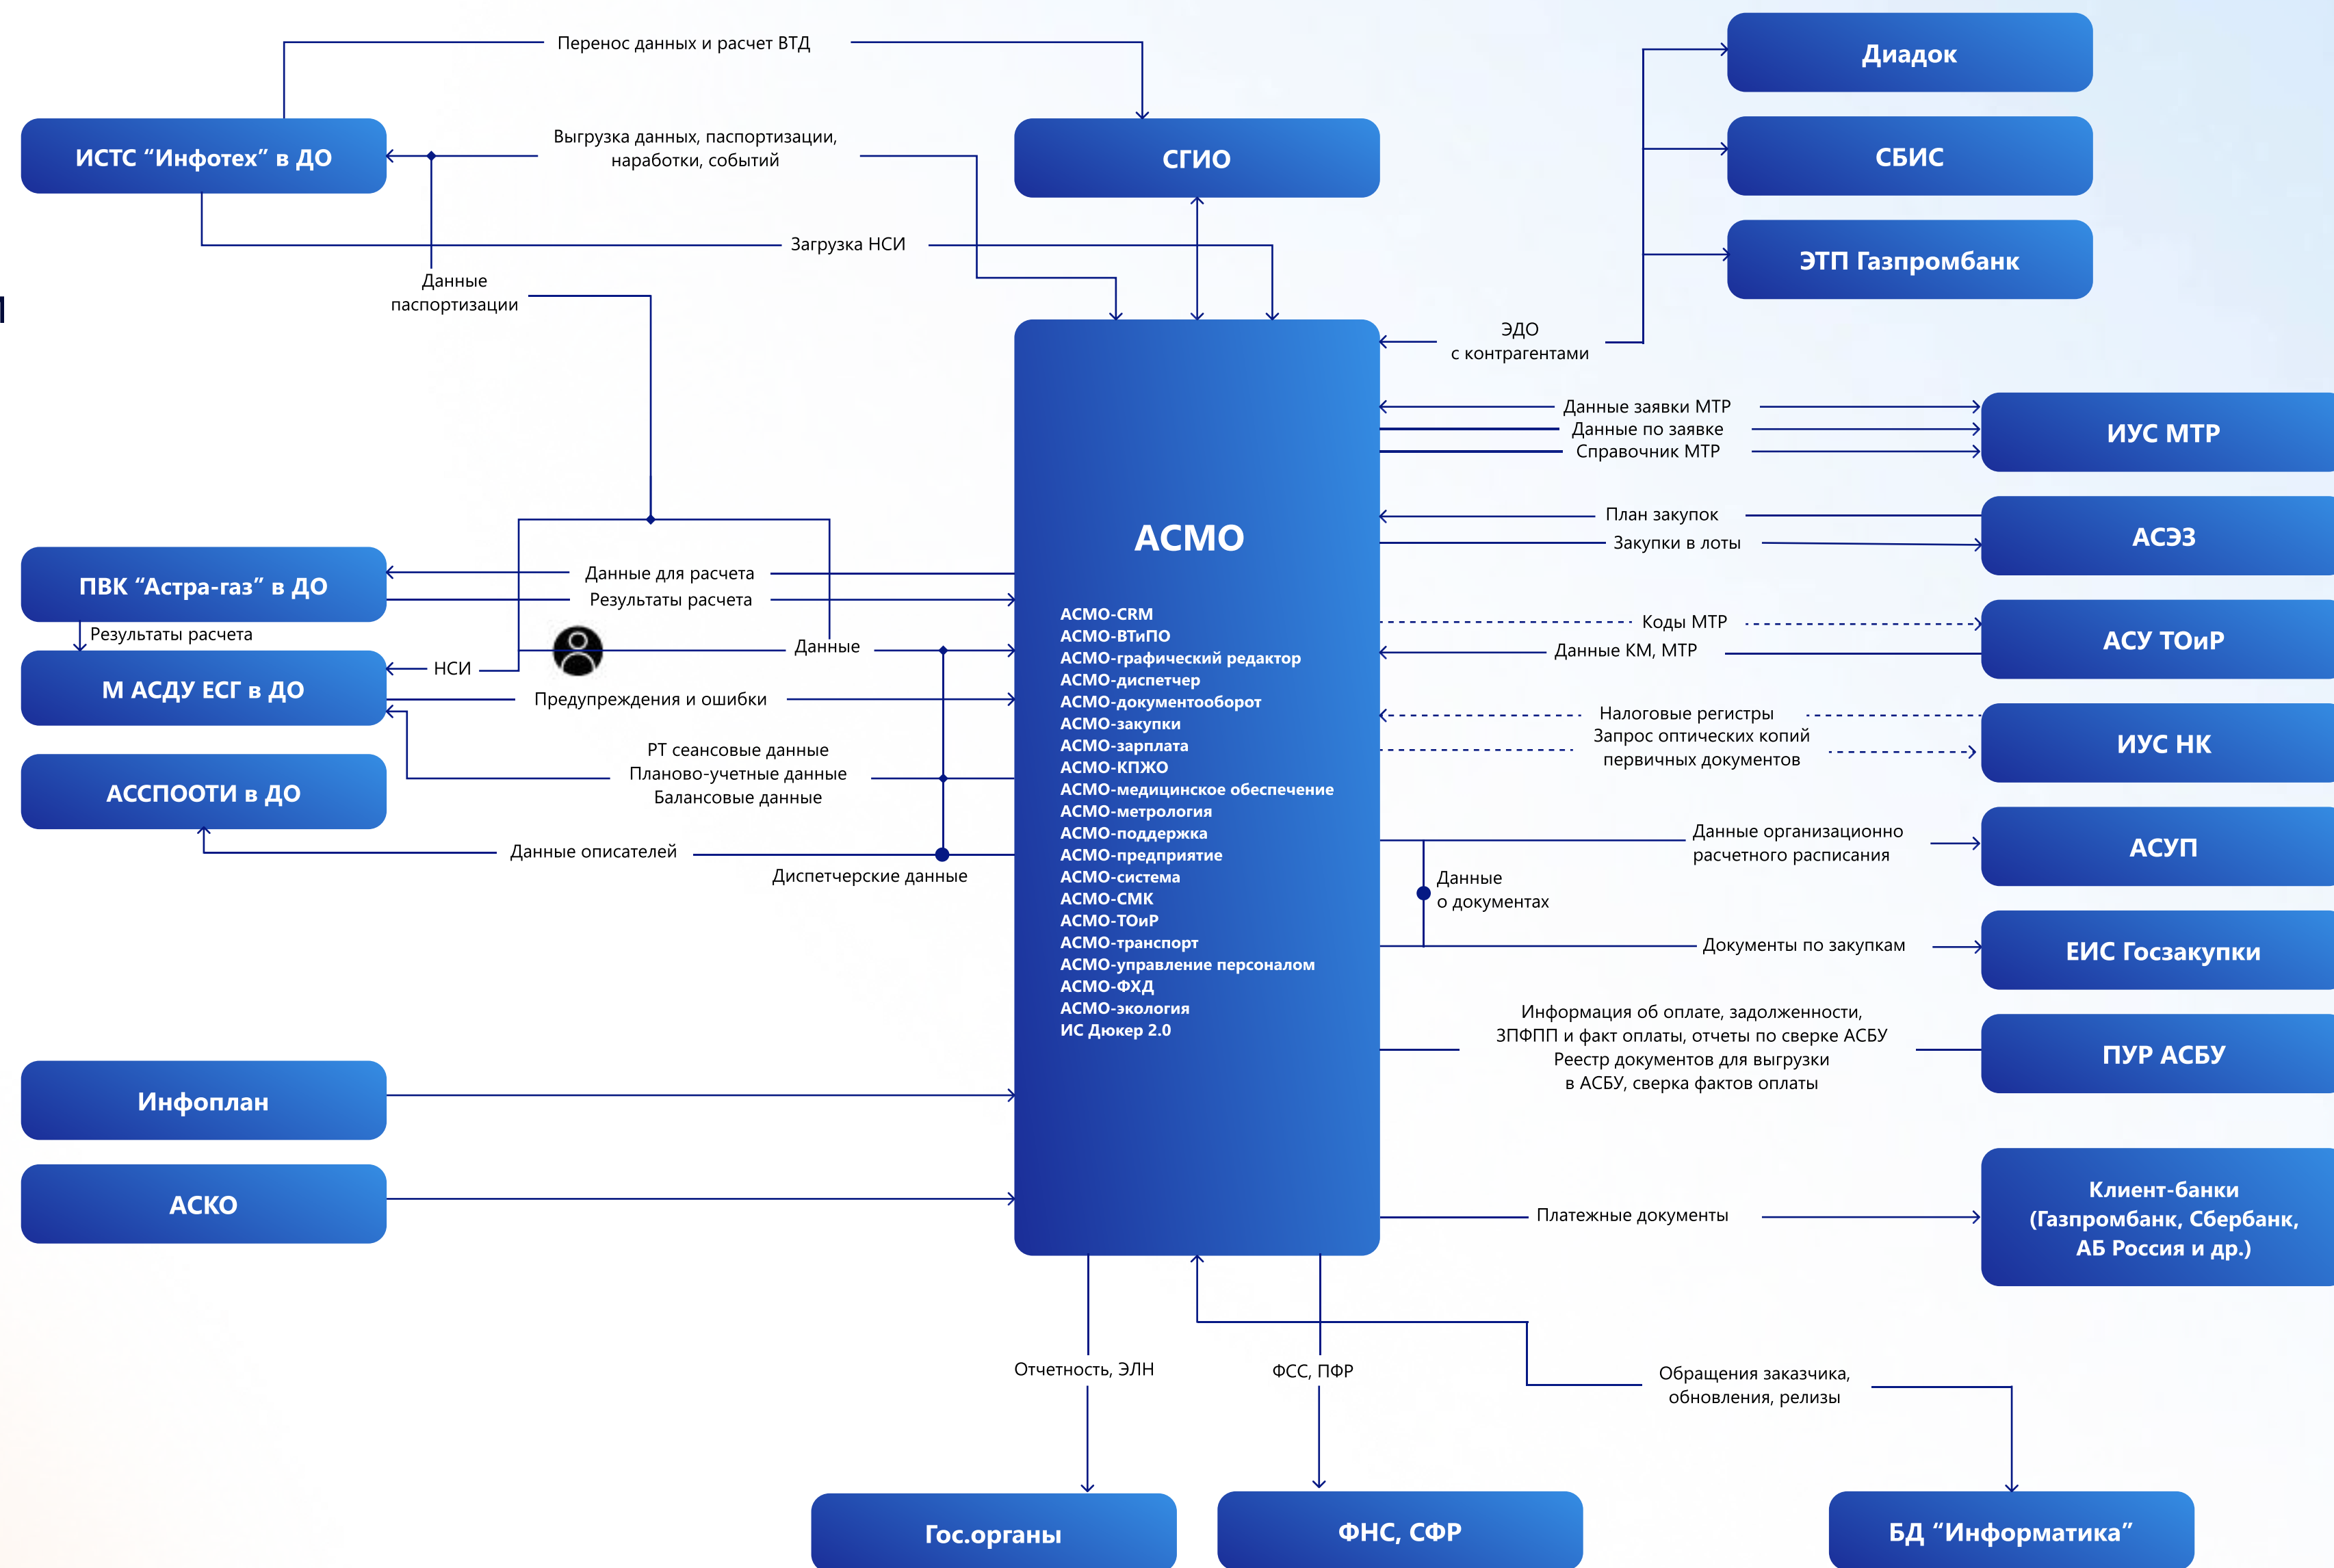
Перенос данных и расчет ВТД

Диадок

СБИС

ЭТП Газпромбанк

ИСТС “Инфотех” в ДО

Выгрузка данных, паспортизации, наработки, событий

СГИО

Загрузка НСИ

Данные паспортизации

ЭДО с контрагентами

Данные заявки МТР
Данные по заявке
Справочник МТР

ИУС МТР

План закупок
Закупки в лоты

АСЭЗ

ПВК “Астра-газ” в ДО

Данные для расчета
Результаты расчета

Результаты расчета

Данные

Коды МТР
Данные КМ, МТР

АСУ ТОиР

НСИ

М АСДУ ЕСГ в ДО

Предупреждения и ошибки

Налоговые регистры
Запрос оптических копий первичных документов

ИУС НК

РТ сеансовые данные
Планово-учетные данные
Балансовые данные

АССПООТИ в ДО

АСМО

АСМО-CRM
АСМО-ВТиПО
АСМО-графический редактор
АСМО-диспетчер
АСМО-документооборот
АСМО-закупки
АСМО-зарплата
АСМО-КПЖО
АСМО-медицинское обеспечение
АСМО-метрология
АСМО-поддержка
АСМО-предприятие
АСМО-система
АСМО-СМК
АСМО-ТОиР
АСМО-транспорт
АСМО-управление персоналом
АСМО-ФХД
АСМО-экология
ИС Дюкер 2.0

Данные организационно расчетного расписания

АСУП

Данные описателей

Диспетчерские данные

Данные о документах

Документы по закупкам

ЕИС Госзакупки

Информация об оплате, задолженности, ЗПФПП и факт оплаты, отчеты по сверке АСБУ
Реестр документов для выгрузки в АСБУ, сверка фактов оплаты

ПУР АСБУ

Инфоплан

АСКО

Платежные документы

Клиент-банки (Газпромбанк, Сбербанк, АБ Россия и др.)

Отчетность, ЭЛН

ФСС, ПФР

Обращения заказчика, обновления, релизы

Гос.органы

ФНС, СФР

БД “Информатика”